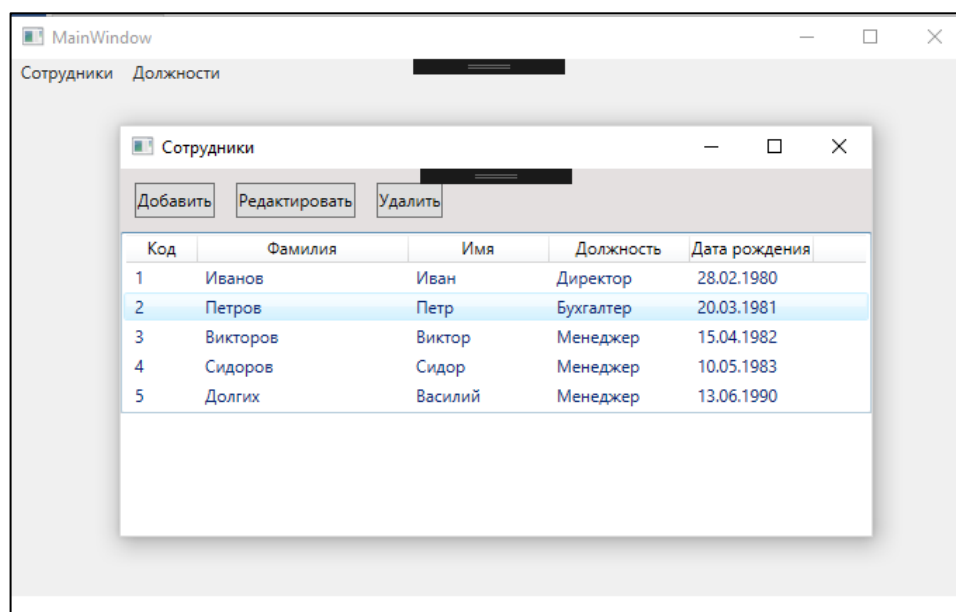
MainWindow

Сотрудники Должности

Сотрудники

Добавить Редактировать Удалить

| Код | Фамилия | Имя | Должность | Дата рождения |
|---|---|---|---|---|
| 1 | Иванов | Иван | Директор | 28.02.1980 |
| 2 | Петров | Петр | Бухгалтер | 20.03.1981 |
| 3 | Викторов | Виктор | Менеджер | 15.04.1982 |
| 4 | Сидоров | Сидор | Менеджер | 10.05.1983 |
| 5 | Долгих | Василий | Менеджер | 13.06.1990 |